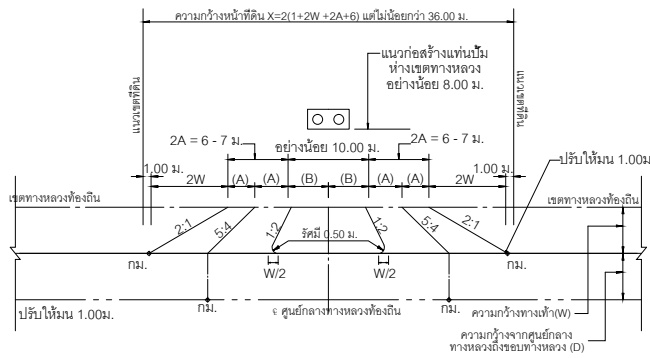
ความกว้างหน้าที่ดิน X=2(1+2W +2A+6) แต่ไม่น้อยกว่า 36.00 ม.

แนวเขตที่ดิน

แนวเขตที่ดิน

แนวก่อสร้างแท่นปั๊ม ห่างเขตทางหลวง อย่างน้อย 8.00 ม.

2A = 6 - 7 ม.

อย่างน้อย 10.00 ม.

2A = 6 - 7 ม.

1.00 ม.

1.00 ม.

ปรับให้มน 1.00ม

2W

(A)

(A)

(B)

(B)

(A)

(A)

2W

เขตทางหลวงท้องถิ่น

เขตทางหลวงท้องถิ่น

2:1

5:4

1:2

1:2

5:4

2:1

รัศมี 0.50 ม.

กม.

W/2

W/2

กม.

กม.

กม.

ความกว้างทางเท้า(W)

ปรับให้มน 1.00ม.

℄ ศูนย์กลางทางหลวงท้องถิ่น

ความกว้างจากศูนย์กลาง ทางหลวงถึงขอบทางหลวง (D)